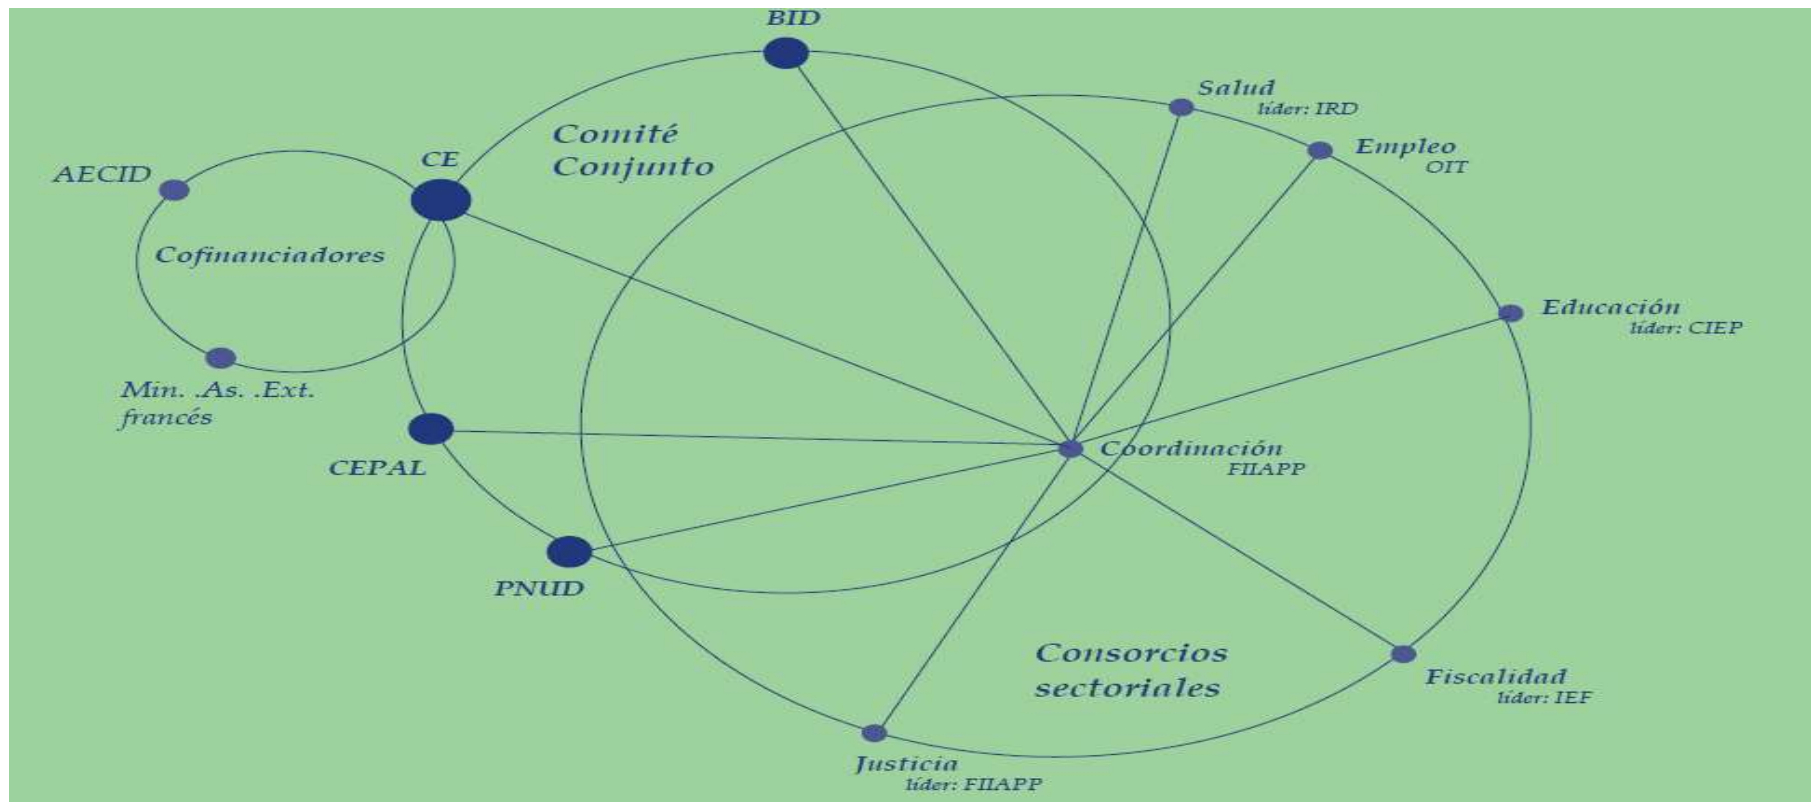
BID

Salud
líder: IRD

Comité
Conjunto

Empleo
OIT

AECID

CE

Cofinanciadores

Educación
líder: CIEP

Min. .As. .Ext.
francés

Coordinación
FIIAPP

CEPAL

PNUD

Consorcios
sectoriales

Fiscalidad
líder: IEF

Justicia
líder: FIIAPP